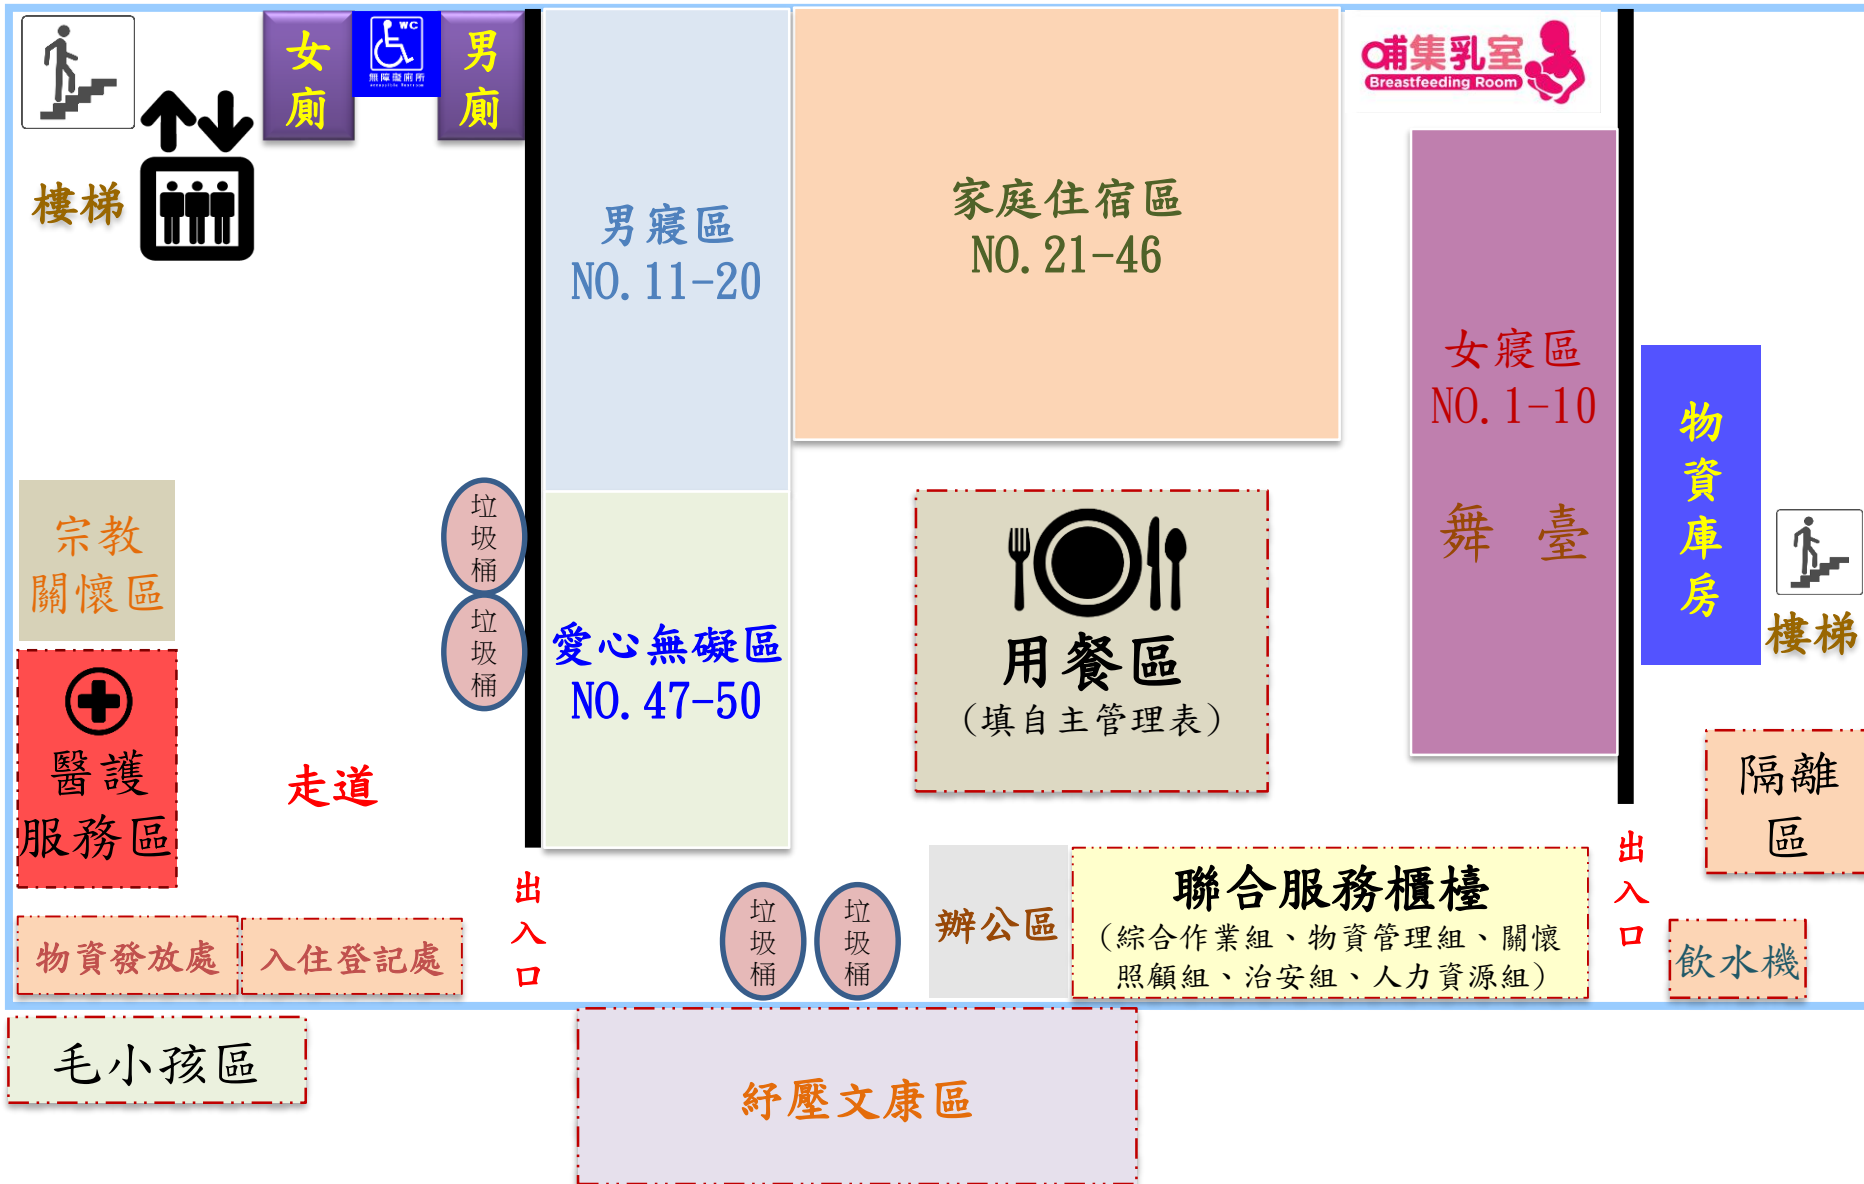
樓梯

女廁

WC
無障礙廁所

男廁

男寢區
NO. 11-20

家庭住宿區
NO. 21-46

哺集乳室
Breastfeeding Room

女寢區
NO. 1-10

舞 臺

物資庫房

樓梯

宗教關懷區

垃圾桶

垃圾桶

愛心無礙區
NO. 47-50

用餐區
（填自主管理表）

醫護服務區

走道

隔離區

出入口

出入口

垃圾桶

垃圾桶

辦公區

聯合服務櫃檯
（綜合作業組、物資管理組、關懷照顧組、治安組、人力資源組）

飲水機

物資發放處

入住登記處

毛小孩區

紓壓文康區